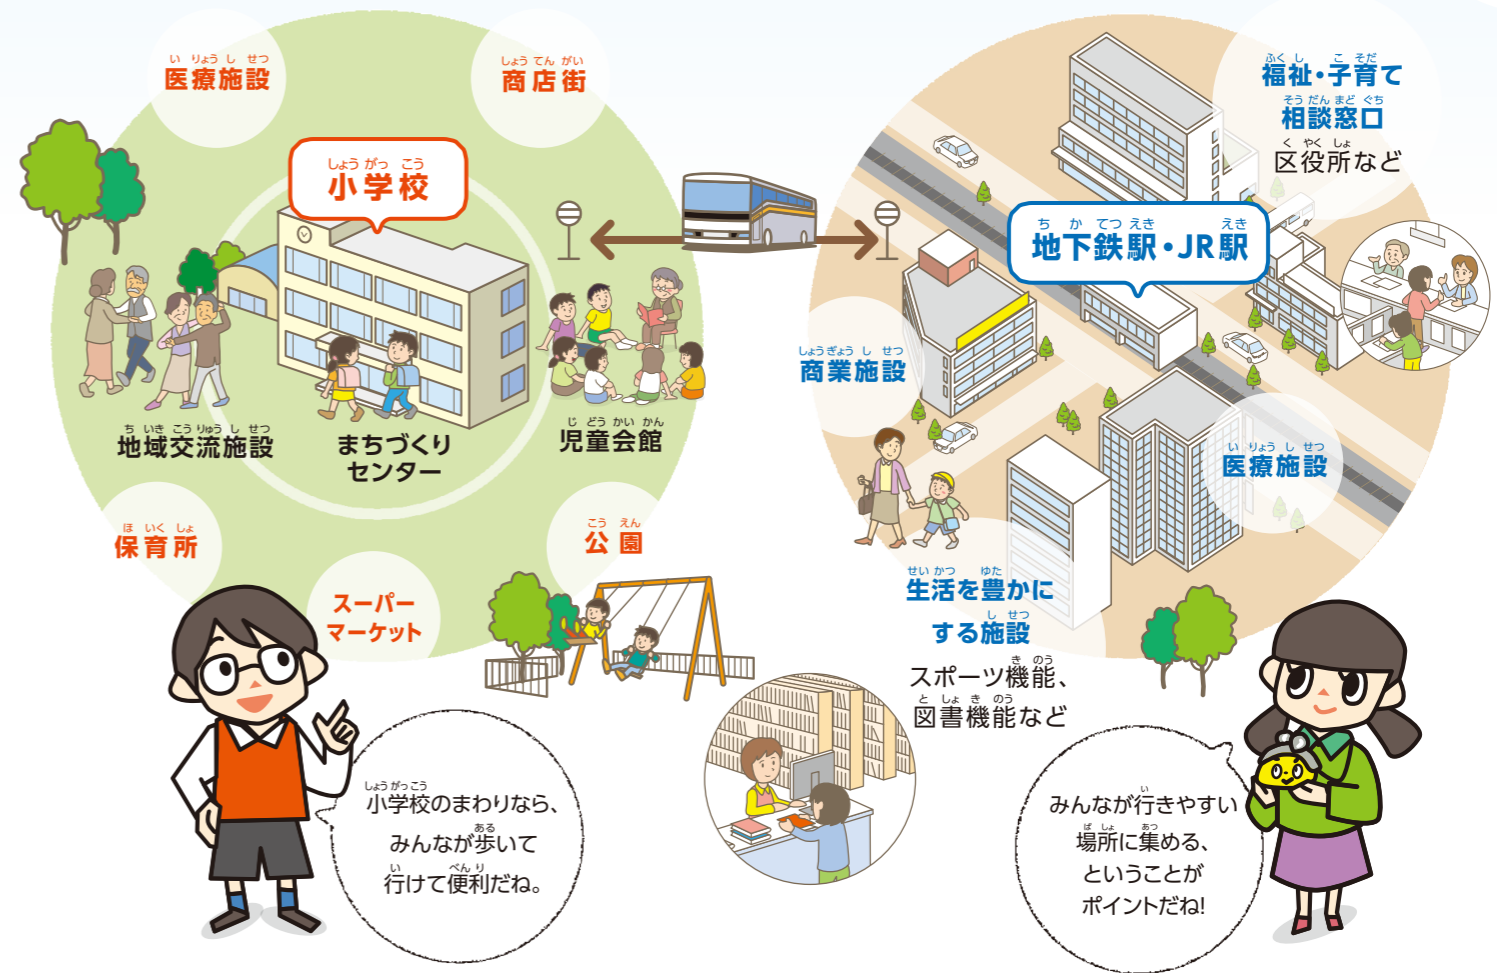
医療施設

商店街

小学校

地域交流施設

まちづくりセンター

児童会館

保育所

スーパーマーケット

公園

福祉・子育て相談窓口
区役所など

地下鉄駅・JR駅

商業施設

医療施設

生活を豊かにする施設
スポーツ機能、図書機能など

小学校のまわりなら、みんなが歩いて行けて便利だね。

みんなが行きやすい場所に集める、ということがポイントだね!